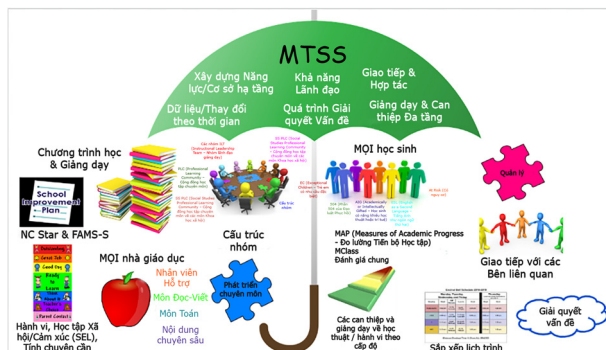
MTSS

Xây dựng Năng lực/Cơ sở hạ tầng

Khả năng Lãnh đạo

Giao tiếp & Hợp tác

Dữ liệu/Thay đổi theo thời gian

Quá trình Giải quyết Vấn đề

Giảng dạy & Can thiệp Đa tầng

Chương trình học & Giảng dạy

School Improvement Plan

NC Star & FAMS-S

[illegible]

Hành vi, Học tập Xã hội/Cảm xúc (SEL), Tính chuyên cần

MỌI nhà giáo dục

Nhân viên Hỗ trợ

Môn Đọc-Viết

Môn Toán

Nội dung chuyên sâu

Cấu trúc nhóm

Phát triển chuyên môn

MỌI học sinh

Quản lý

Giao tiếp với các Bên liên quan

MAP (Measures of Academic Progress – Đo lường Tiến bộ Học tập)

MClass

Đánh giá chung

Các can thiệp và giảng dạy về học thuật / hành vi theo cấp độ

Giải quyết vấn đề

Sắp xếp lịch trình